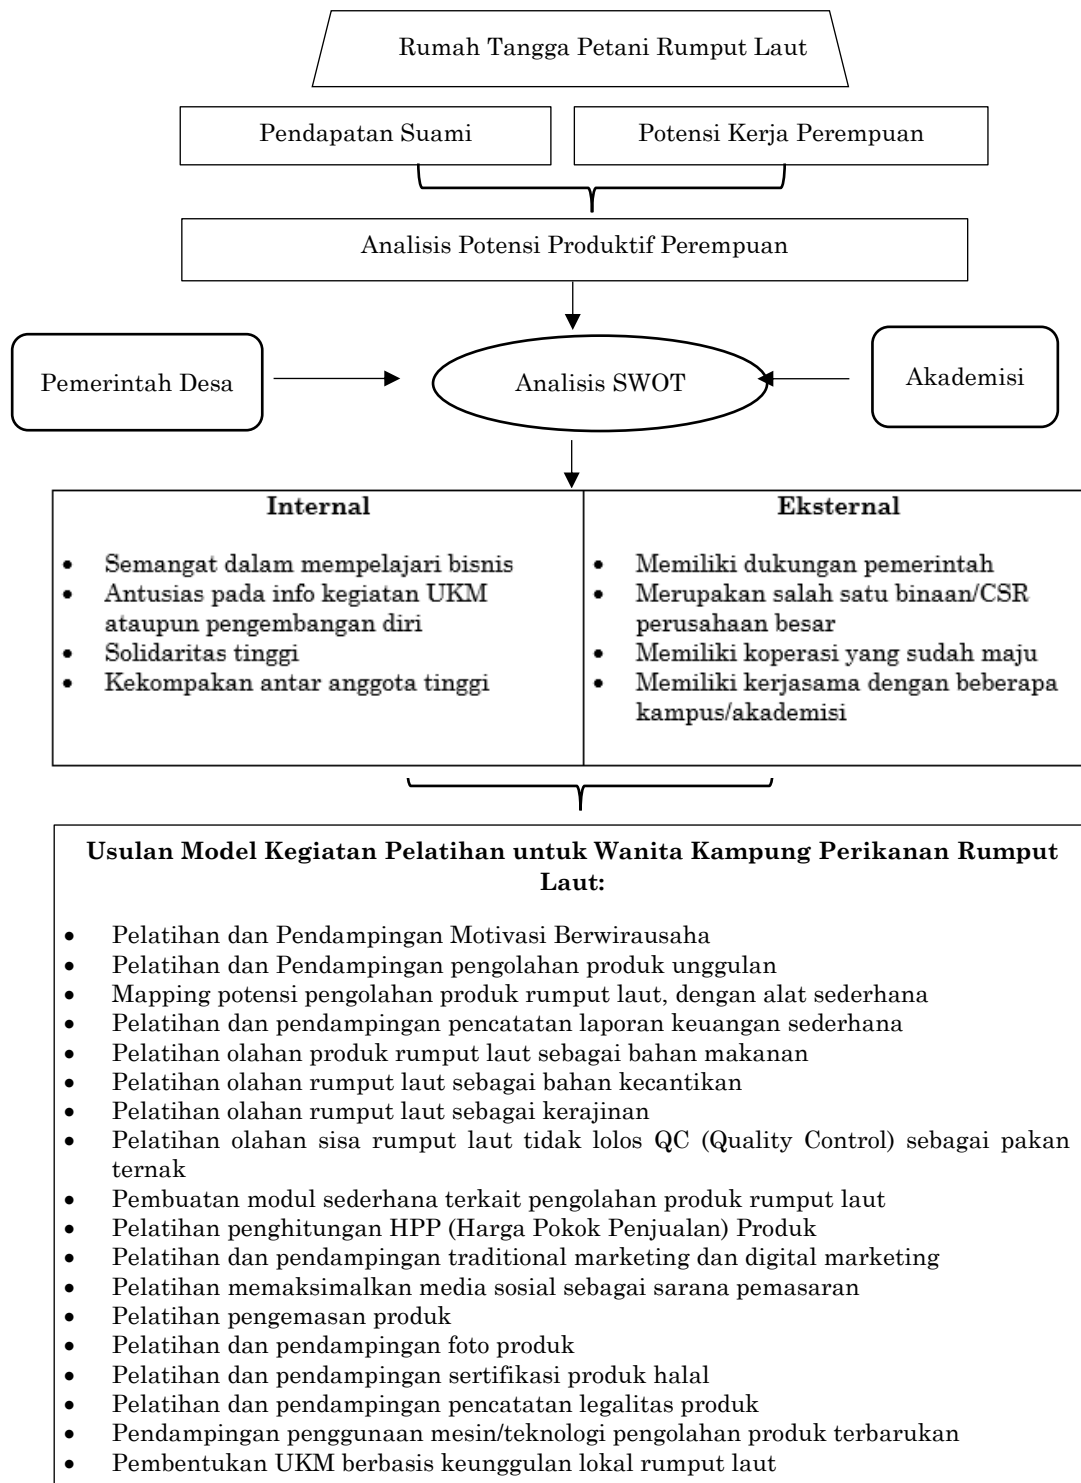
Rumah Tangga Petani Rumput Laut

Pendapatan Suami

Potensi Kerja Perempuan

Analisis Potensi Produktif Perempuan

Pemerintah Desa

Analisis SWOT

Akademisi

| Internal | Eksternal |
|---|---|
| • Semangat dalam mempelajari bisnis<br>• Antusias pada info kegiatan UKM ataupun pengembangan diri<br>• Solidaritas tinggi<br>• Kekompakan antar anggota tinggi | • Memiliki dukungan pemerintah<br>• Merupakan salah satu binaan/CSR perusahaan besar<br>• Memiliki koperasi yang sudah maju<br>• Memiliki kerjasama dengan beberapa kampus/akademisi |

**Usulan Model Kegiatan Pelatihan untuk Wanita Kampung Perikanan Rumput Laut:**

- Pelatihan dan Pendampingan Motivasi Berwirausaha
- Pelatihan dan Pendampingan pengolahan produk unggulan
- Mapping potensi pengolahan produk rumput laut, dengan alat sederhana
- Pelatihan dan pendampingan pencatatan laporan keuangan sederhana
- Pelatihan olahan produk rumput laut sebagai bahan makanan
- Pelatihan olahan rumput laut sebagai bahan kecantikan
- Pelatihan olahan rumput laut sebagai kerajinan
- Pelatihan olahan sisa rumput laut tidak lolos QC (Quality Control) sebagai pakan ternak
- Pembuatan modul sederhana terkait pengolahan produk rumput laut
- Pelatihan penghitungan HPP (Harga Pokok Penjualan) Produk
- Pelatihan dan pendampingan traditional marketing dan digital marketing
- Pelatihan memaksimalkan media sosial sebagai sarana pemasaran
- Pelatihan pengemasan produk
- Pelatihan dan pendampingan foto produk
- Pelatihan dan pendampingan sertifikasi produk halal
- Pelatihan dan pendampingan pencatatan legalitas produk
- Pendampingan penggunaan mesin/teknologi pengolahan produk terbarukan
- Pembentukan UKM berbasis keunggulan lokal rumput laut